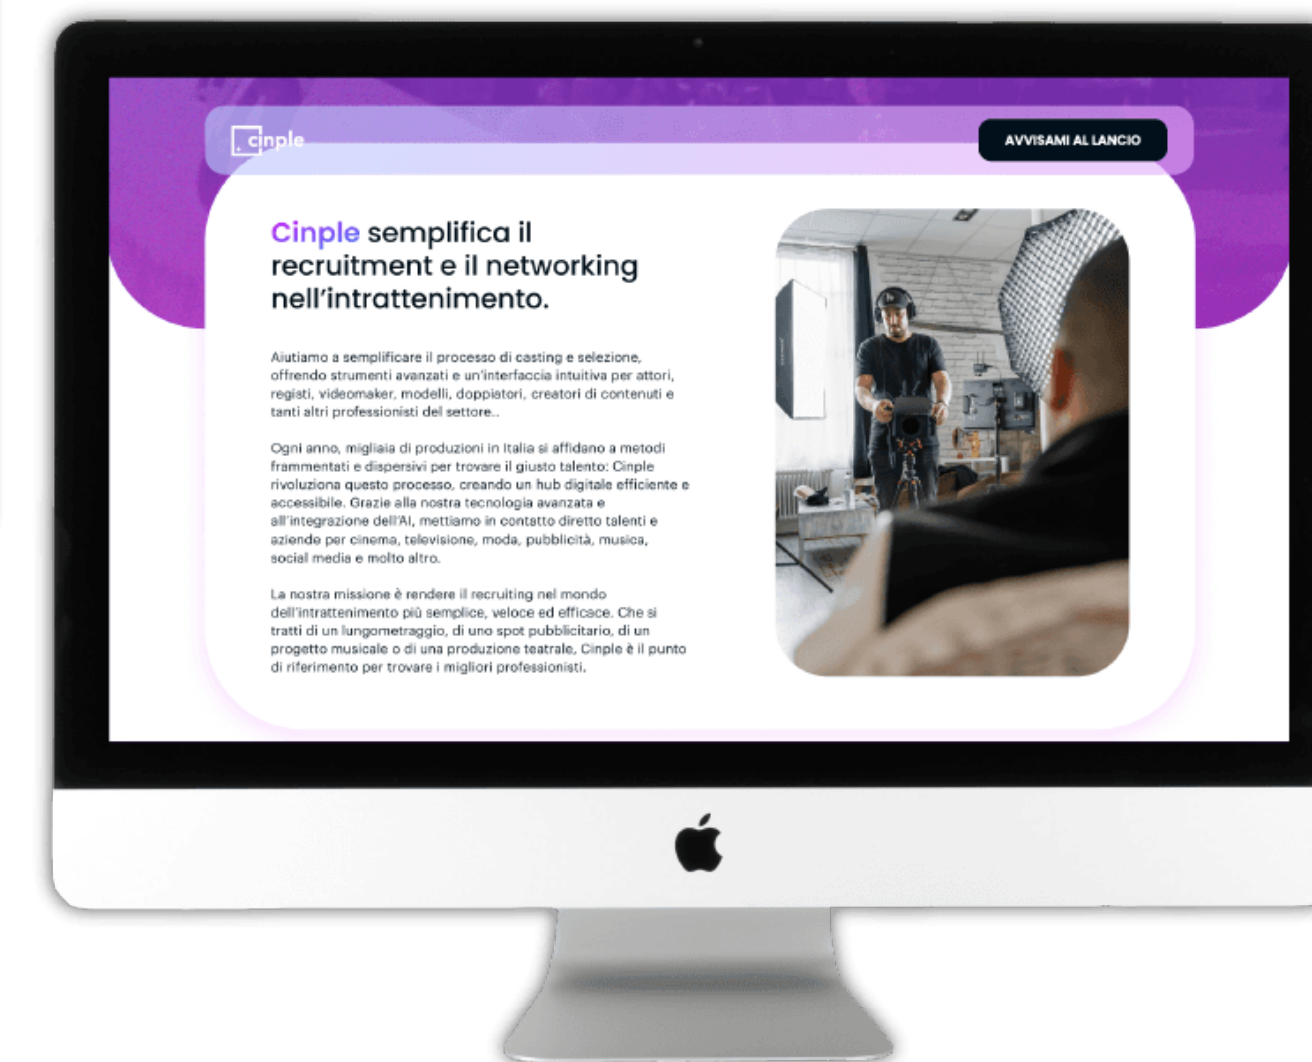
cinple

AVVISAMI AL LANCIO

Cinple semplifica il recruitment e il networking nell'intrattenimento.

Aiutiamo a semplificare il processo di casting e selezione, offrendo strumenti avanzati e un'interfaccia intuitiva per attori, registi, videomaker, modelli, doppiatori, creatori di contenuti e tanti altri professionisti del settore..

Ogni anno, migliaia di produzioni in Italia si affidano a metodi frammentati e dispersivi per trovare il giusto talento: Cinple rivoluziona questo processo, creando un hub digitale efficiente e accessibile. Grazie alla nostra tecnologia avanzata e all'integrazione dell'AI, mettiamo in contatto diretto talenti e aziende per cinema, televisione, moda, pubblicità, musica, social media e molto altro.

La nostra missione è rendere il recruiting nel mondo dell'intrattenimento più semplice, veloce ed efficace. Che si tratti di un lungometraggio, di uno spot pubblicitario, di un progetto musicale o di una produzione teatrale, Cinple è il punto di riferimento per trovare i migliori professionisti.